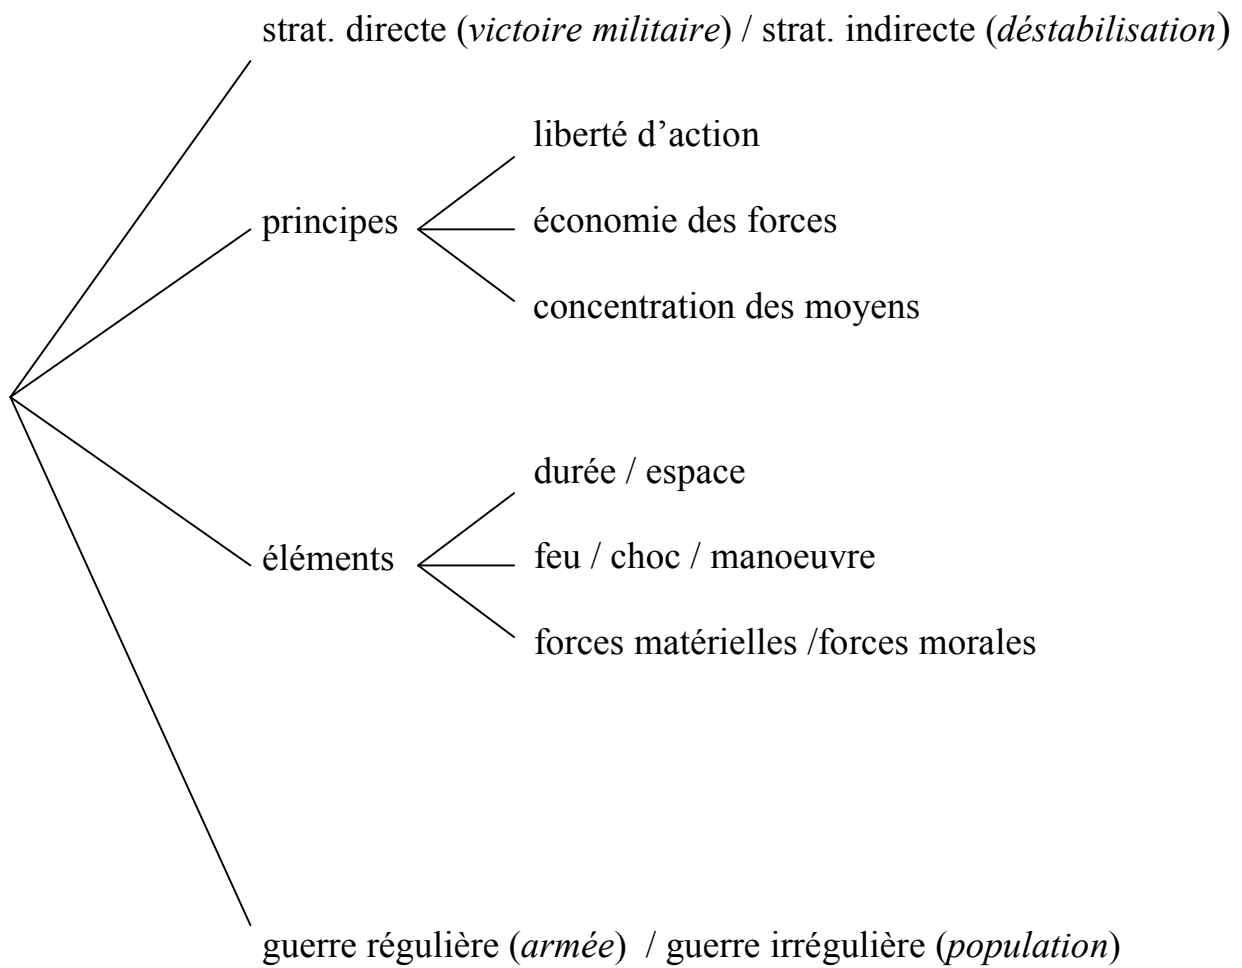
strat. directe (*victoire militaire*) / strat. indirecte (*déstabilisation*)

principes

liberté d'action

économie des forces

concentration des moyens

éléments

durée / espace

feu / choc / manoeuvre

forces matérielles /forces morales

guerre régulière (*armée*) / guerre irrégulière (*population*)